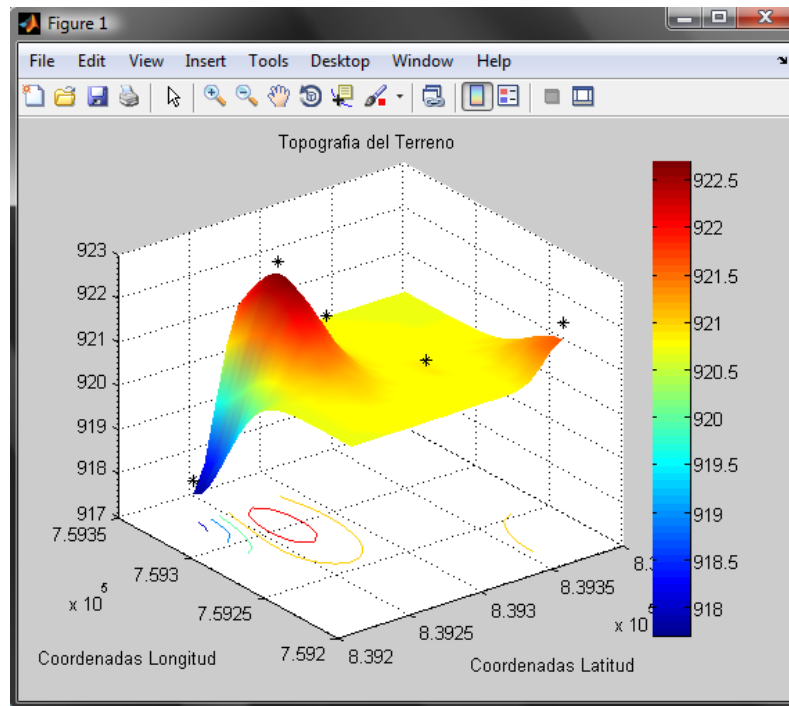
Figure 1

File Edit View Insert Tools Desktop Window Help

Topografia del Terreno

923
922
921
920
919
918
917

7.5935
7.593
$x 10^5$
7.5925
7.592

Coordenadas Longitud

8.392
8.3925
8.393
8.3935
8.3
$x 10^5$

Coordenadas Latitud

922.5
922
921.5
921
920.5
920
919.5
919
918.5
918